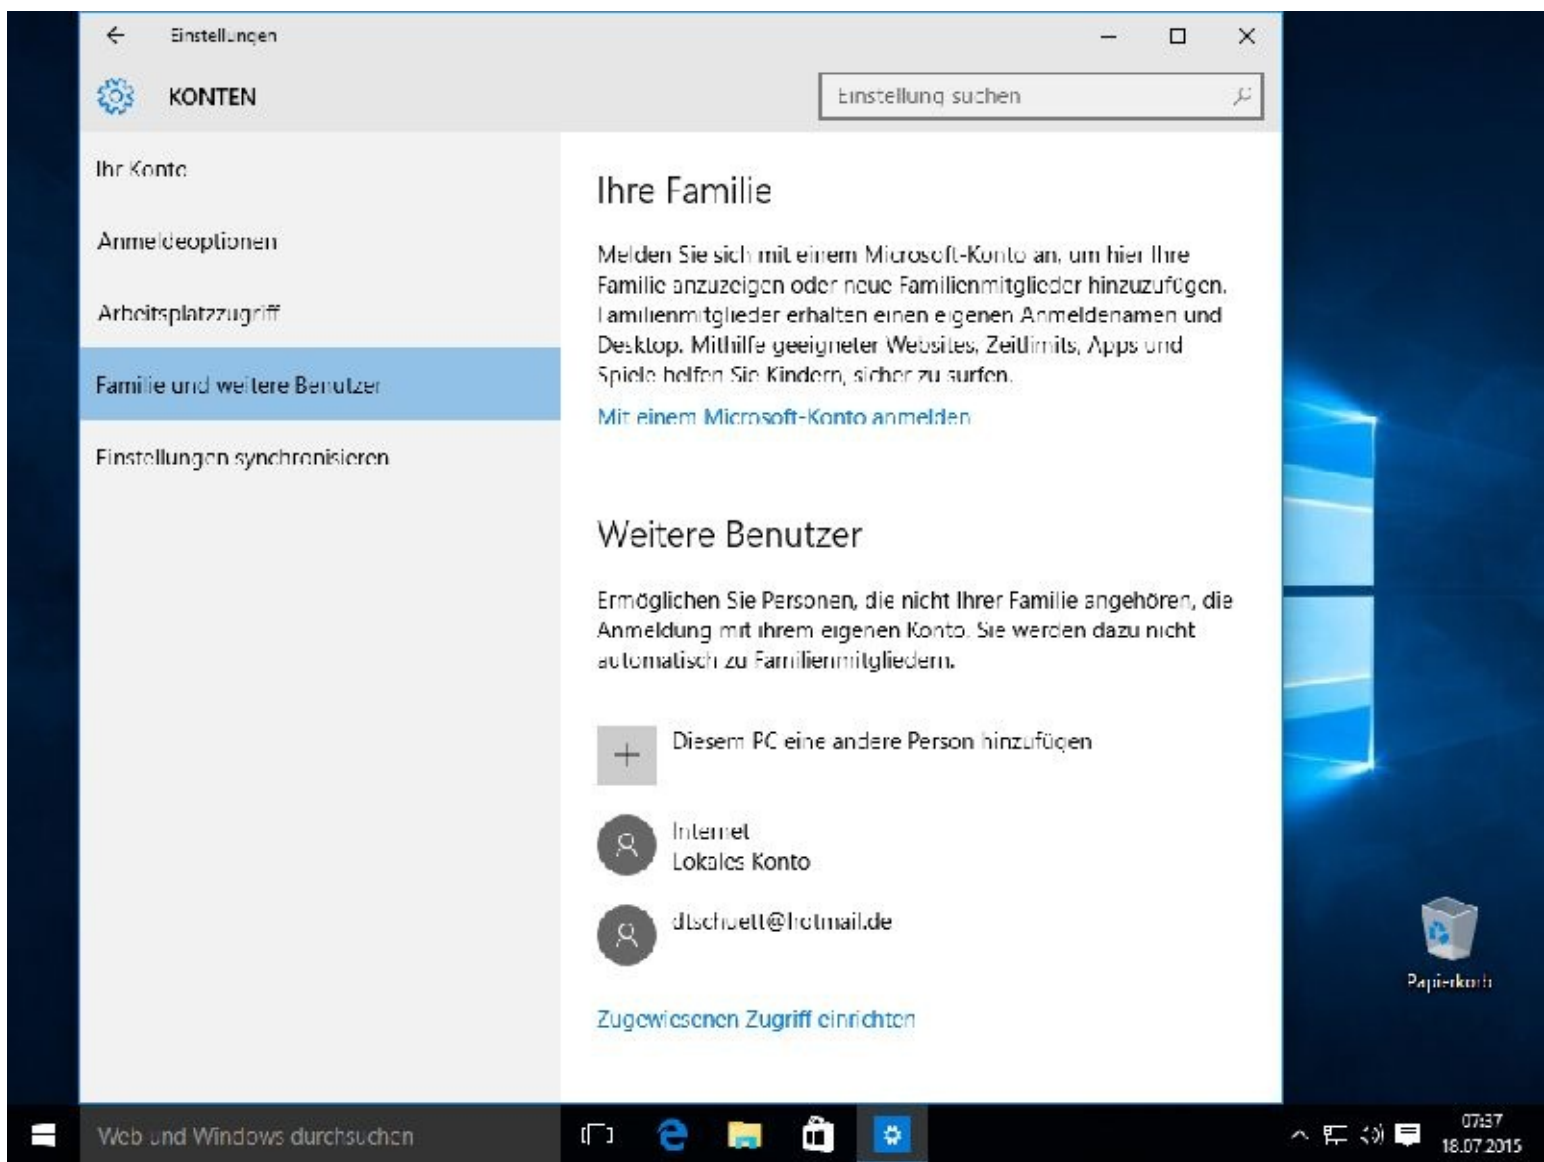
Einstellungen

KONTEN

Einstellung suchen

Ihr Konto

Anmeldeoptionen

Arbeitsplatzzugriff

Familie und weitere Benutzer

Einstellungen synchronisieren

Ihre Familie

Melden Sie sich mit einem Microsoft-Konto an, um hier Ihre Familie anzuzeigen oder neue Familienmitglieder hinzuzufügen. Familienmitglieder erhalten einen eigenen Anmeldenamen und Desktop. Mithilfe geeigneter Websites, Zeitlimits, Apps und Spiele helfen Sie Kindern, sicher zu surfen.

Mit einem Microsoft-Konto anmelden

Weitere Benutzer

Ermöglichen Sie Personen, die nicht Ihrer Familie angehören, die Anmeldung mit ihrem eigenen Konto. Sie werden dazu nicht automatisch zu Familienmitgliedern.

Diesem PC eine andere Person hinzufügen

Internet
Lokales Konto

dtschuett@hotmail.de

Zugewiesenen Zugriff einrichten

Papierkorb

Web und Windows durchsuchen

07:37
18.07.2015